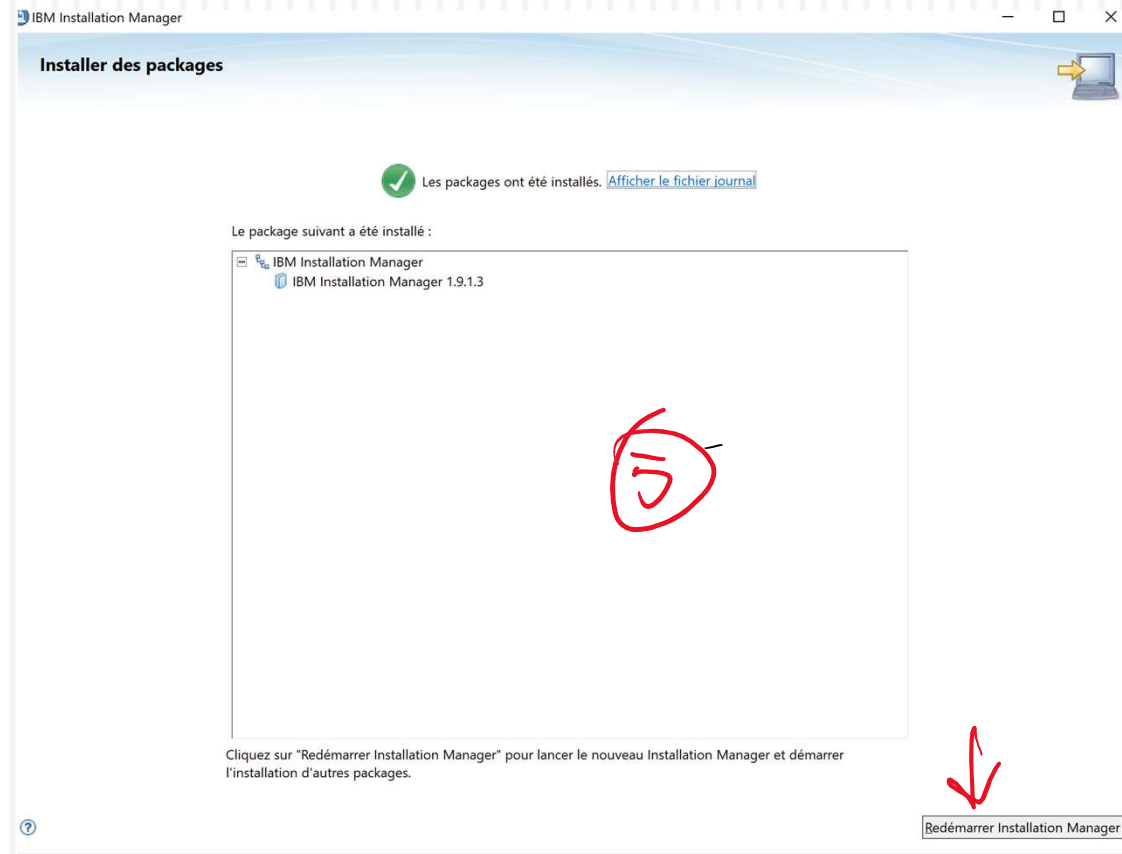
IBM Installation Manager

Installer des packages

Les packages ont été installés. Afficher le fichier journal

Le package suivant a été installé :

IBM Installation Manager
IBM Installation Manager 1.9.1.3

5

Cliquez sur "Redémarrer Installation Manager" pour lancer le nouveau Installation Manager et démarrer l'installation d'autres packages.

Redémarrer Installation Manager